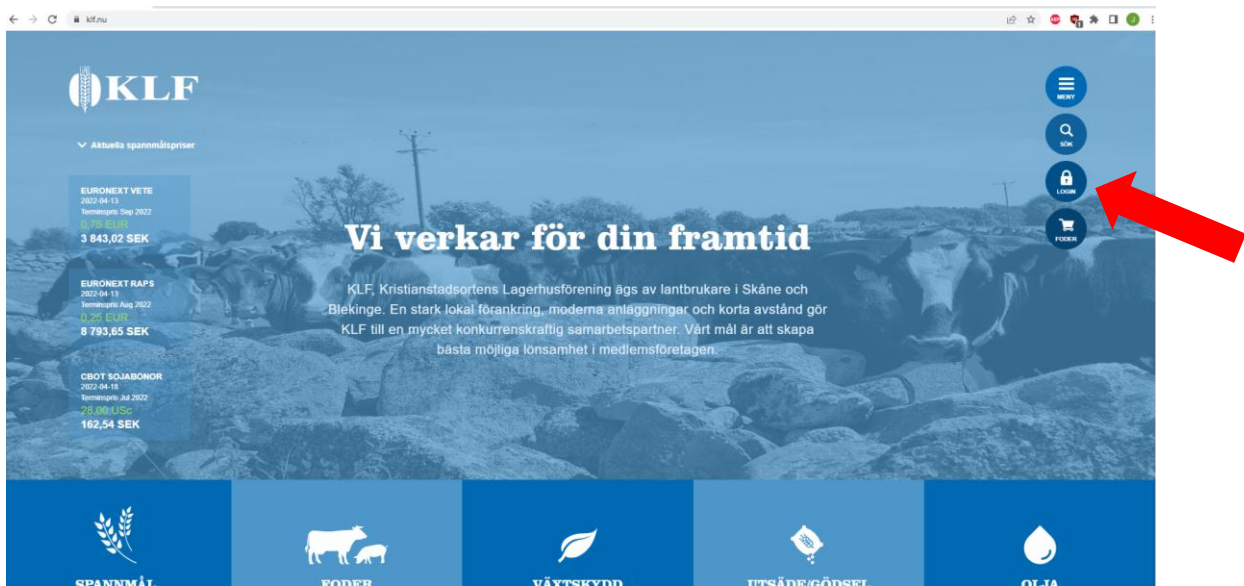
klf.nu

KLF

Aktuella spannmålspriser

EURONEXT VETE
2022-04-13
Terminspris Sep 2022
0,75 EUR
3 843,02 SEK

EURONEXT RAPS
2022-04-13
Terminspris Aug 2022
0,25 EUR
8 793,65 SEK

CBOT SOJABONOR
2022-04-18
Terminspris Jul 2022
28,00 USc
162,54 SEK

MENY
SÖK
LOGIN
FODER

Vi verkar för din framtid

KLF, Kristianstadsortens Lagerhusförening ägs av lantbrukare i Skåne och Blekinge. En stark lokal förankring, moderna anläggningar och korta avstånd gör KLF till en mycket konkurrenskraftig samarbetspartner. Vårt mål är att skapa bästa möjliga lönsamhet i medlemsföretagen.

SPANNMÅL
FODER
VÄXTSKYDD
UTSÄDE/GÖDSEL
OLJA